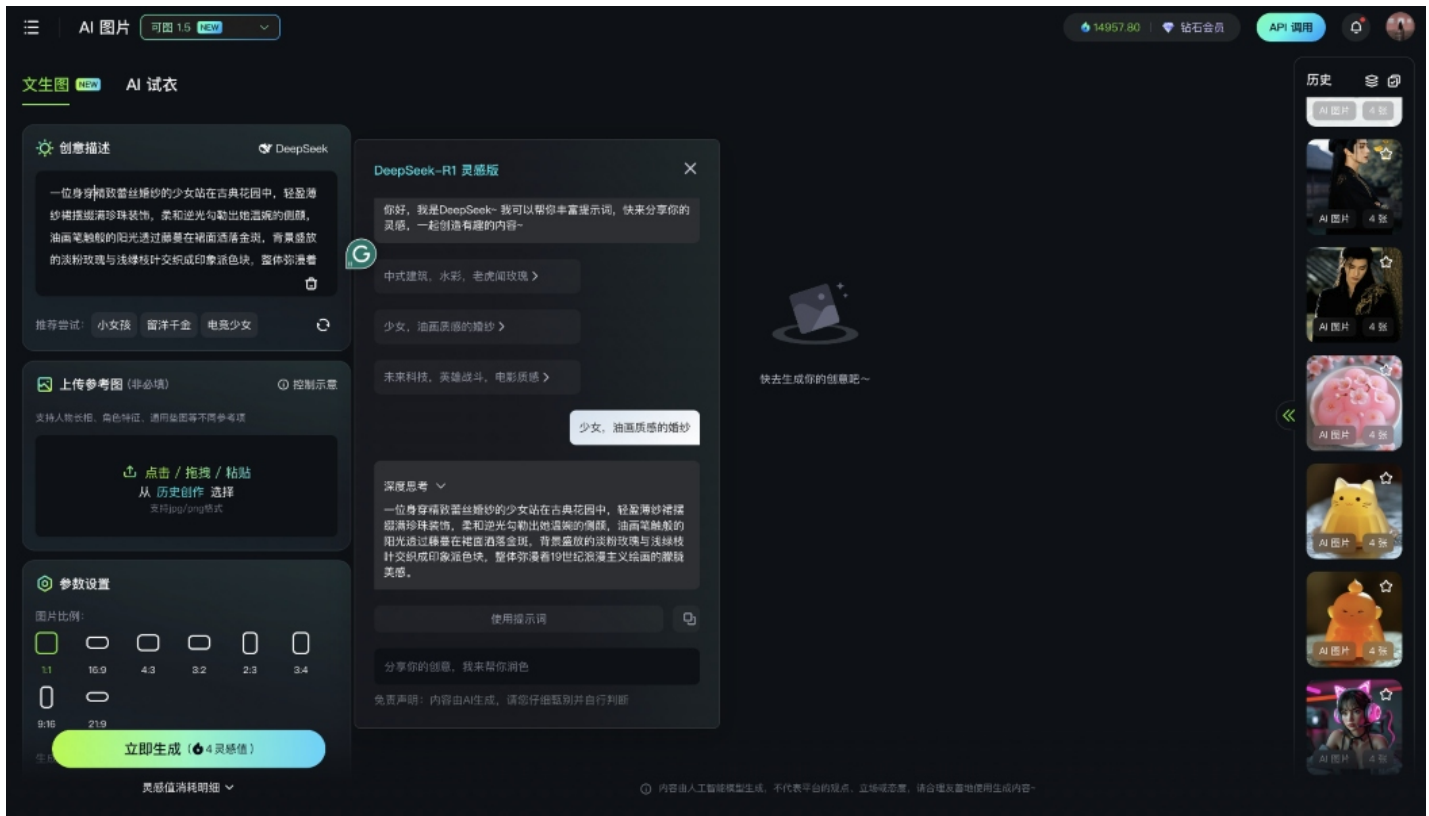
AI 图片 可图 1.5 NEW

14957.80 钻石会员 API 调用

文生图 NEW AI 试衣

创意描述 DeepSeek

一位身穿精致蕾丝婚纱的少女站在古典花园中，轻盈薄纱裙摆缀满珍珠装饰，柔和逆光勾勒出她温婉的侧颜，油画笔触般的阳光透过藤蔓在裙面洒落金斑，背景盛放的淡粉玫瑰与浅绿枝叶交织成印象派色块，整体弥漫着

推荐尝试: 小女孩 留洋千金 电竞少女

上传参考图 (非必填) 控制示意

支持人物长相、角色特征、通用垂图等不同参考项

点击 / 拖拽 / 粘贴
从 历史创作 选择
支持jpg/png格式

参数设置

图片比例:

1:1 16:9 4:3 3:2 2:3 3:4 9:16 21:9

立即生成 (4 灵感值)

灵感值消耗明细

DeepSeek-R1 灵感版

你好，我是DeepSeek~ 我可以帮你丰富提示词，快来分享你的灵感，一起创造有趣的内容~

中式建筑，水彩，老虎闻玫瑰 >

少女，油画质感的婚纱 >

未来科技，英雄战斗，电影质感 >

少女，油画质感的婚纱

深度思考

一位身穿精致蕾丝婚纱的少女站在古典花园中，轻盈薄纱裙摆缀满珍珠装饰，柔和逆光勾勒出她温婉的侧颜，油画笔触般的阳光透过藤蔓在裙面洒落金斑，背景盛放的淡粉玫瑰与浅绿枝叶交织成印象派色块，整体弥漫着19世纪浪漫主义绘画的朦胧美感。

使用提示词

分享你的创意，我来帮你润色

免责声明：内容由AI生成，请您仔细甄别并自行判断

快去生成你的创意吧~

内容由人工智能模型生成，不代表平台的观点、立场或态度，请合理合规地使用生成内容~

历史

AI 图片 4 张
AI 图片 4 张
AI 图片 4 张
AI 图片 4 张
AI 图片 4 张
AI 图片 4 张
AI 图片 4 张